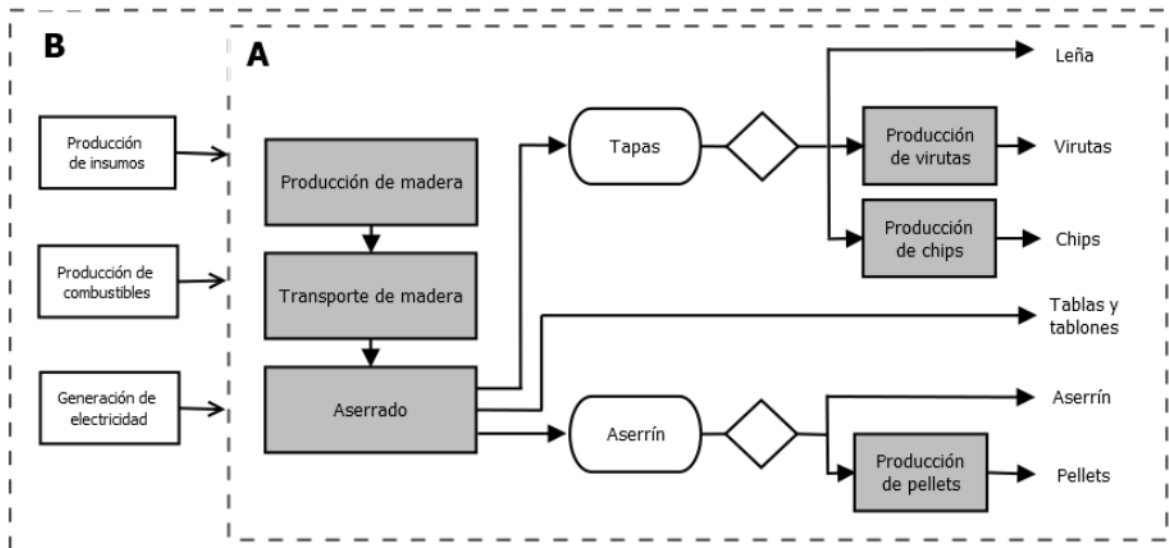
B

A

Producción de insumos

Producción de combustibles

Generación de electricidad

Producción de madera

Transporte de madera

Aserrado

Tapas

Aserrín

Leña

Producción de virutas

Virutas

Producción de chips

Chips

Tablas y tablones

Aserrín

Producción de pellets

Pellets